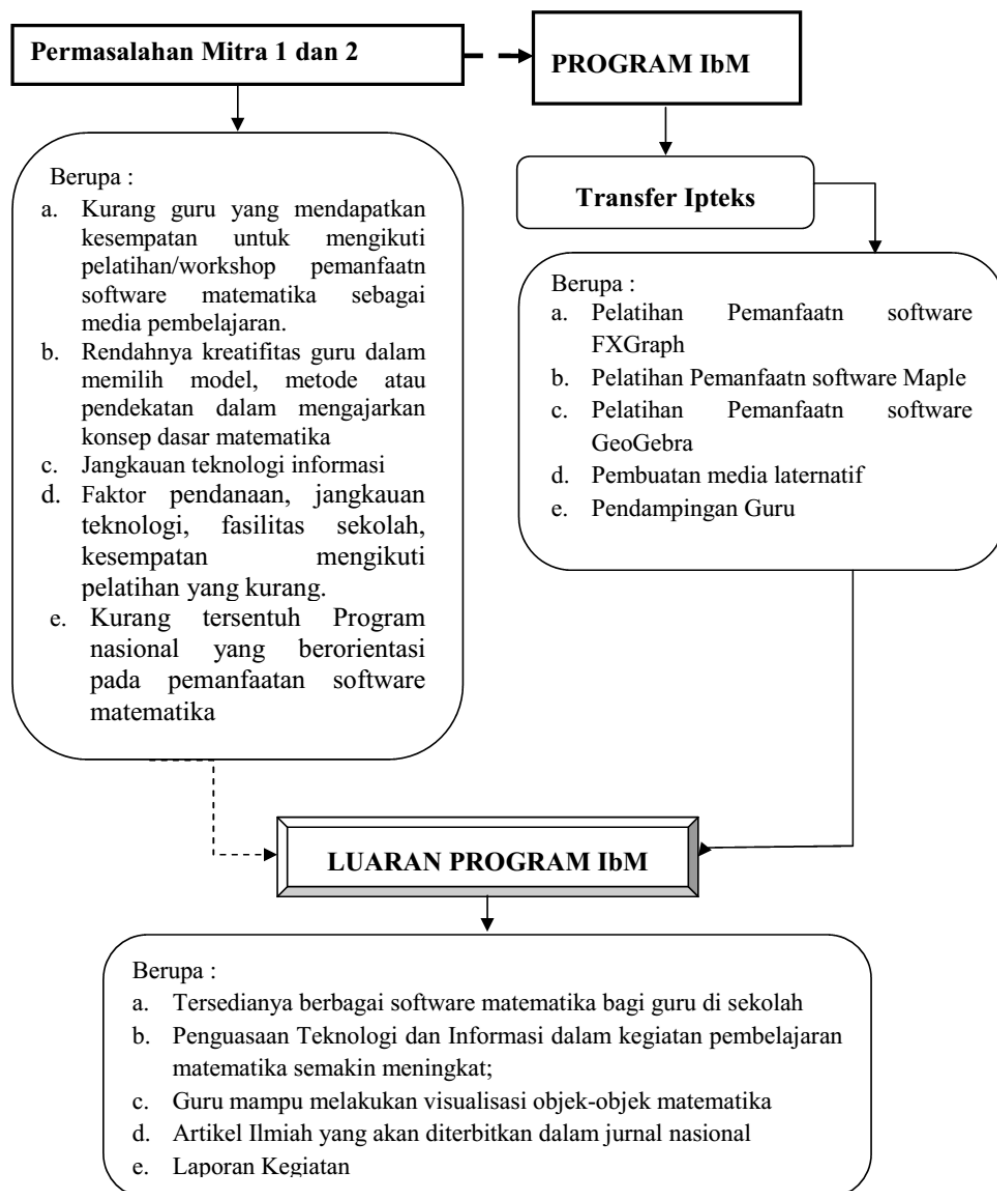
Permasalahan Mitra 1 dan 2

PROGRAM IbM

Berupa :
a. Kurang guru yang mendapatkan kesempatan untuk mengikuti pelatihan/workshop pemanfaatn software matematika sebagai media pembelajaran.
b. Rendahnya kreatifitas guru dalam memilih model, metode atau pendekatan dalam mengajarkan konsep dasar matematika
c. Jangkauan teknologi informasi
d. Faktor pendanaan, jangkauan teknologi, fasilitas sekolah, kesempatan mengikuti pelatihan yang kurang.
e. Kurang tersentuh Program nasional yang berorientasi pada pemanfaatan software matematika

Transfer Ipteks

Berupa :
a. Pelatihan Pemanfaatn software FXGraph
b. Pelatihan Pemanfaatn software Maple
c. Pelatihan Pemanfaatn software GeoGebra
d. Pembuatan media laternatif
e. Pendampingan Guru

LUARAN PROGRAM IbM

Berupa :
a. Tersedianya berbagai software matematika bagi guru di sekolah
b. Penguasaan Teknologi dan Informasi dalam kegiatan pembelajaran matematika semakin meningkat;
c. Guru mampu melakukan visualisasi objek-objek matematika
d. Artikel Ilmiah yang akan diterbitkan dalam jurnal nasional
e. Laporan Kegiatan